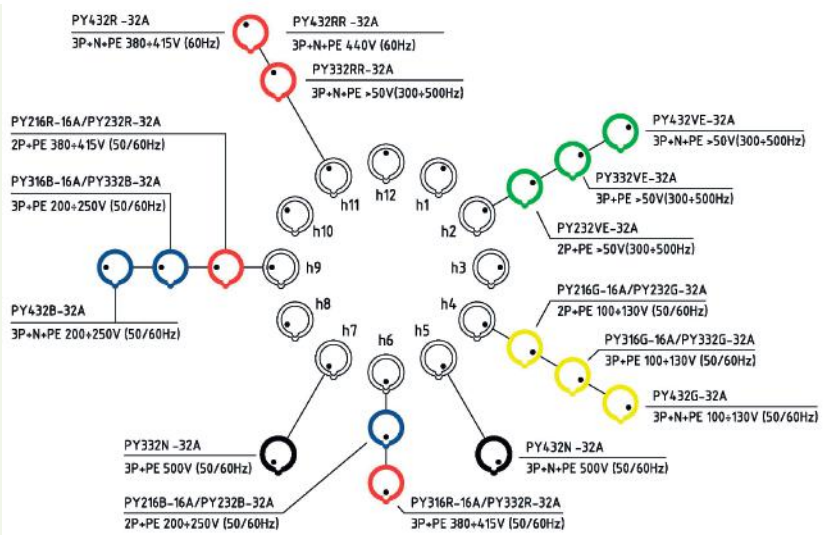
PY432R -32A
3P+N+PE 380÷415V (60Hz)

PY432RR -32A
3P+N+PE 440V (60Hz)

PY332RR-32A
3P+N+PE >50V(300÷500Hz)

PY216R-16A/PY232R-32A
2P+PE 380÷415V (50/60Hz)

PY316B-16A/PY332B-32A
3P+PE 200÷250V (50/60Hz)

PY432VE-32A
3P+N+PE >50V(300÷500Hz)

PY332VE-32A
3P+PE >50V(300÷500Hz)

PY232VE-32A
2P+PE >50V(300÷500Hz)

h12
h11
h1
h10
h2
h9
h3
h8
h4
h7
h6
h5

PY432B-32A
3P+N+PE 200÷250V (50/60Hz)

PY216G-16A/PY232G-32A
2P+PE 100÷130V (50/60Hz)

PY316G-16A/PY332G-32A
3P+PE 100÷130V (50/60Hz)

PY432G-32A
3P+N+PE 100÷130V (50/60Hz)

PY332N -32A
3P+PE 500V (50/60Hz)

PY432N -32A
3P+N+PE 500V (50/60Hz)

PY216B-16A/PY232B-32A
2P+PE 200÷250V (50/60Hz)

PY316R-16A/PY332R-32A
3P+PE 380÷415V (50/60Hz)